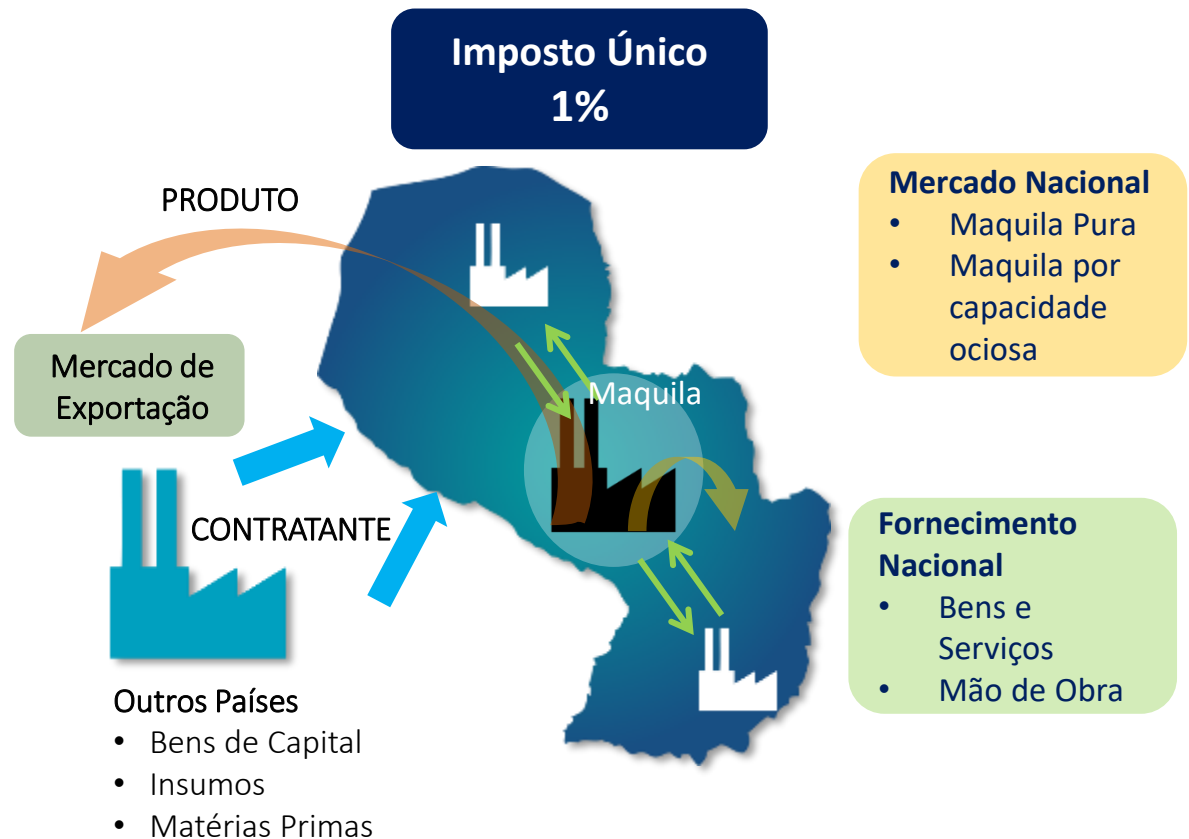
Imposto Único
1%

PRODUTO

Mercado Nacional
- Maquila Pura
- Maquila por capacidade ociosa

Mercado de Exportação

Maquila

CONTRATANTE

Fornecimento Nacional
- Bens e Serviços
- Mão de Obra

Outros Países
- Bens de Capital
- Insumos
- Matérias Primas